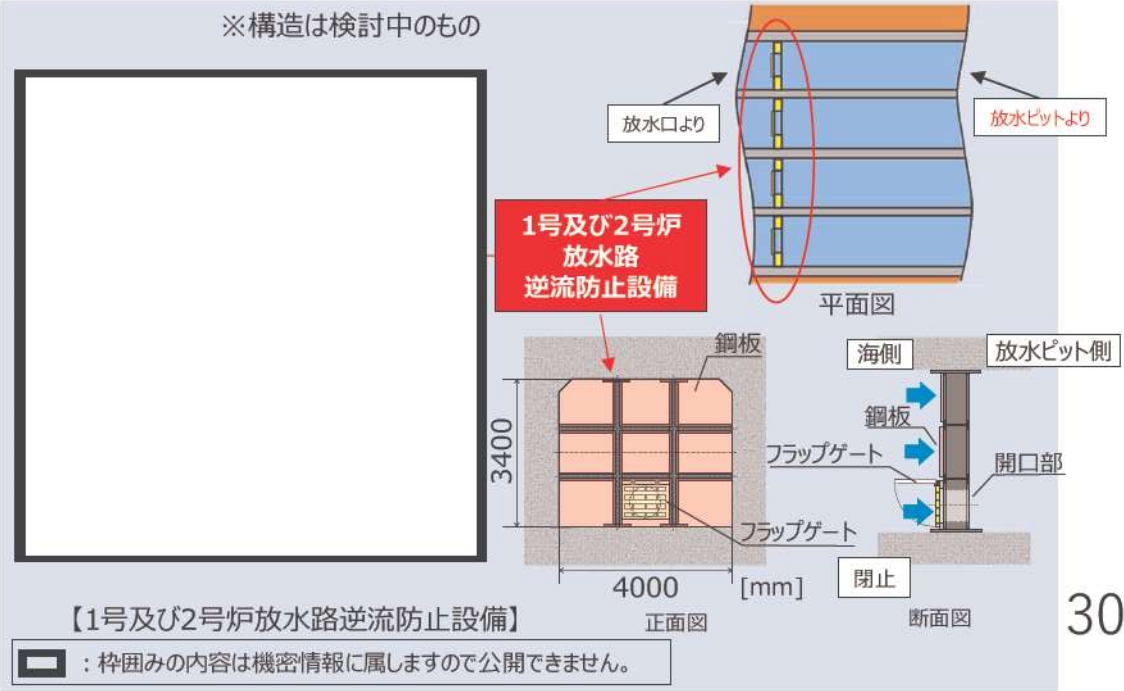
※構造は検討中のもの

放水口より

放水ピットより

1号及び2号炉
放水路
逆流防止設備

平面図

鋼板

3400

フラップゲート

4000

[mm]

正面図

海側

放水ピット側

鋼板

フラップゲート

開口部

閉止

断面図

【1号及び2号炉放水路逆流防止設備】

：枠囲みの内容は機密情報に属しますので公開できません。

30